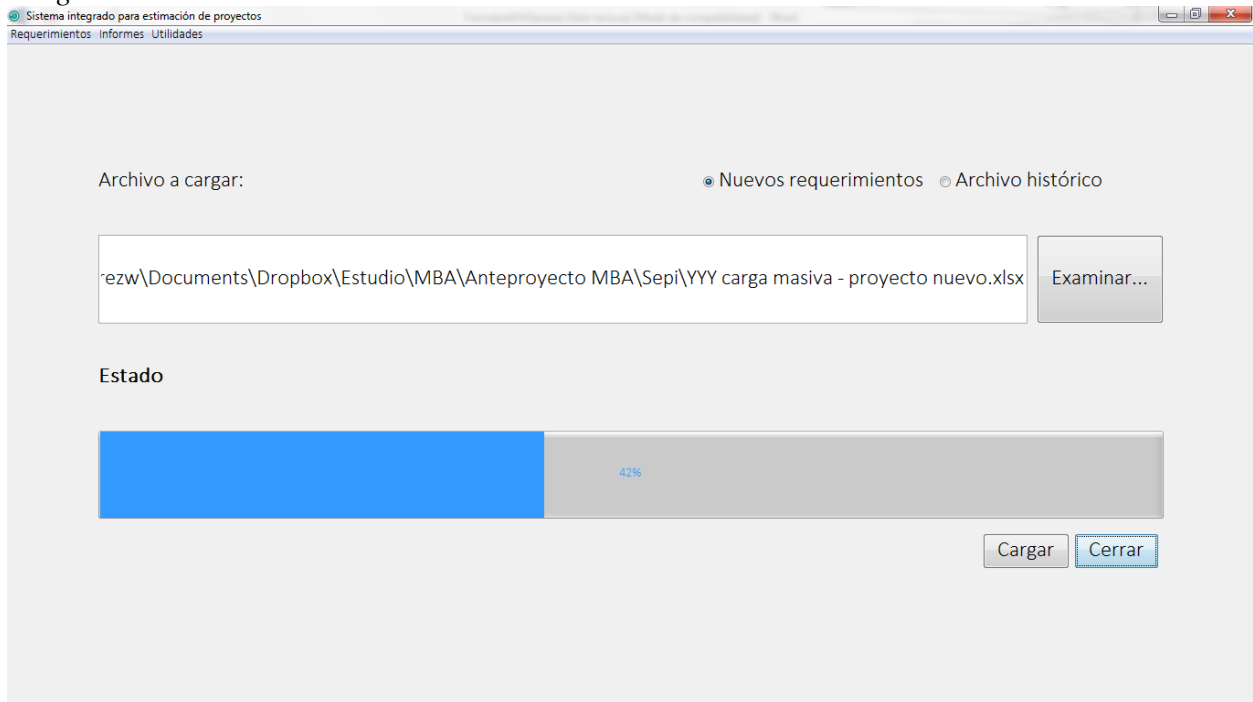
Sistema integrado para estimación de proyectos

Requerimientos Informes Utilidades

Archivo a cargar:

Nuevos requerimientos Archivo histórico

rezw\Documents\Dropbox\Estudio\MBA\Anteproyecto MBA\Sepi\YYY carga masiva - proyecto nuevo.xlsx

Examinar...

Estado

42%

Cargar Cerrar